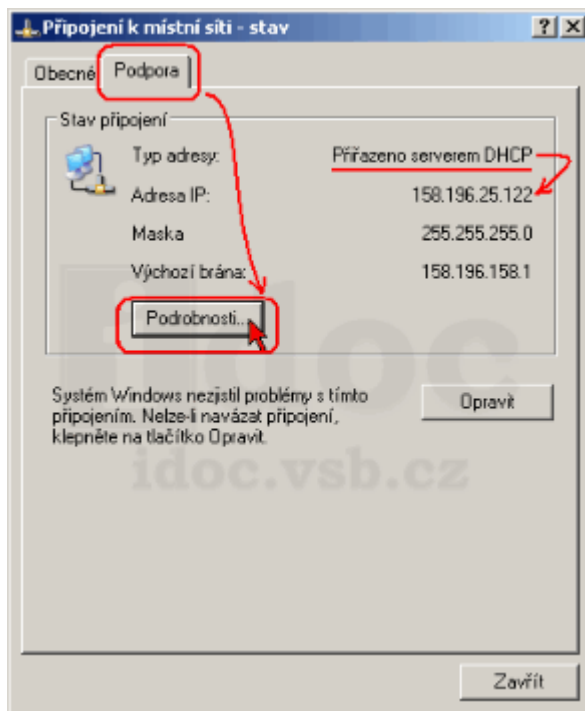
Připojení k místní síti - stav

? X

Obecné Podpora

Stav připojení

Typ adresy: Přiřazeno serverem DHCP

Adresa IP: 158.196.25.122

Maska 255.255.255.0

Výchozí brána: 158.196.158.1

Podrobnosti...

Systém Windows nezjistil problémy s tímto připojením. Nelze-li navázat připojení, klepněte na tlačítko Opravit.

Opravit

idoc

idoc.vsb.cz

Zavřít